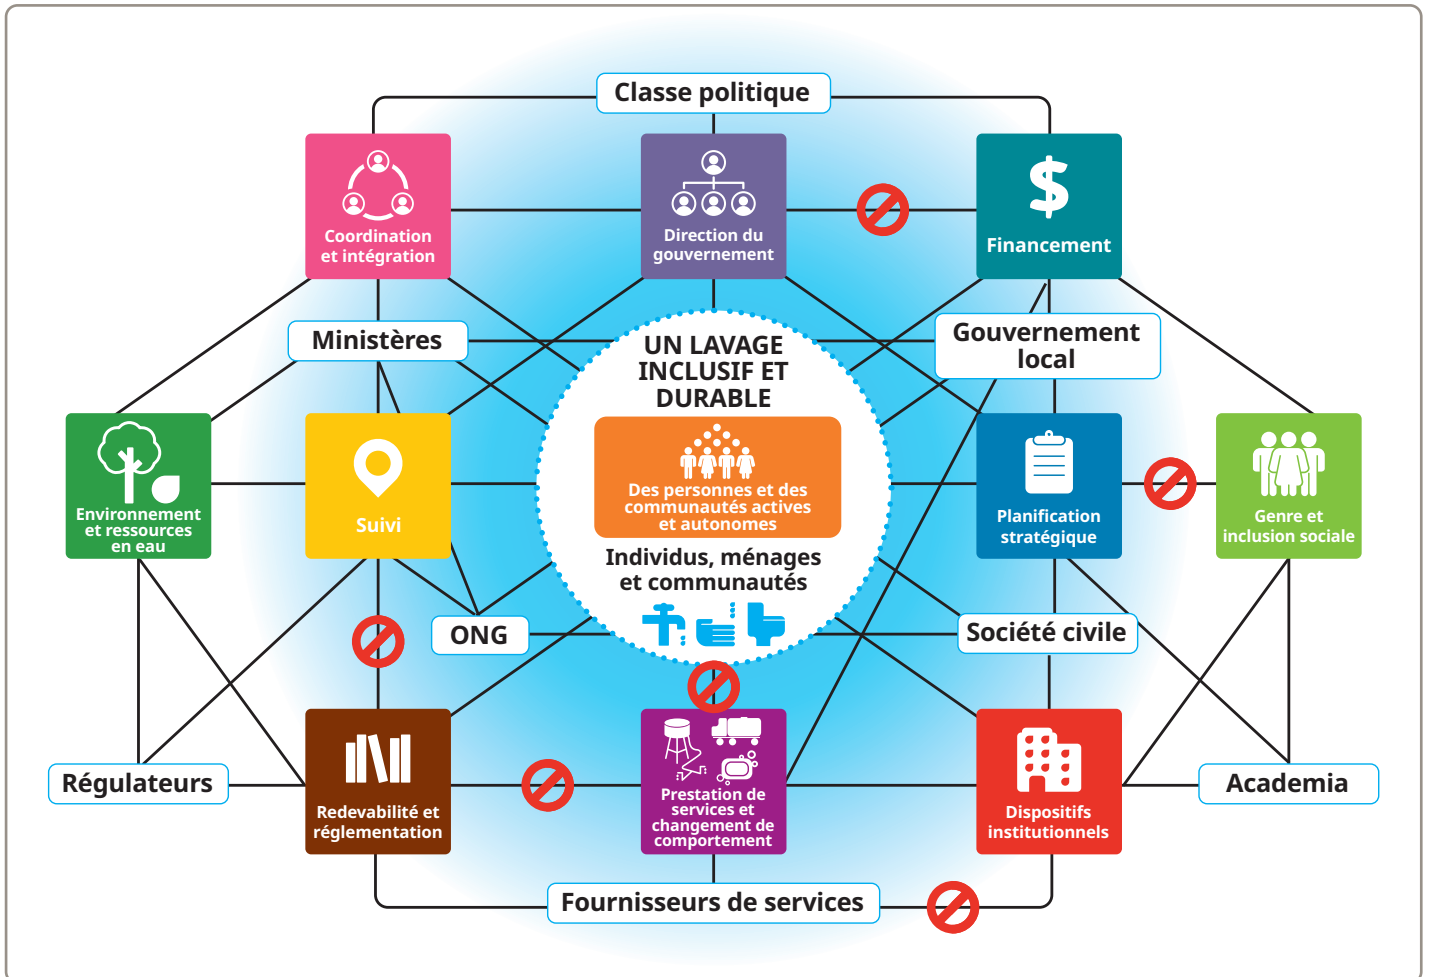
Classe politique

Coordination et intégration

Direction du gouvernement

Financement

Ministères

Gouvernement local

UN LAVAGE INCLUSIF ET DURABLE

Des personnes et des communautés actives et autonomes

Individus, ménages et communautés

Environnement et ressources en eau

Suivi

Planification stratégique

Genre et inclusion sociale

ONG

Société civile

Régulateurs

Redevabilité et réglementation

Prestation de services et changement de comportement

Dispositifs institutionnels

Academia

Fournisseurs de services